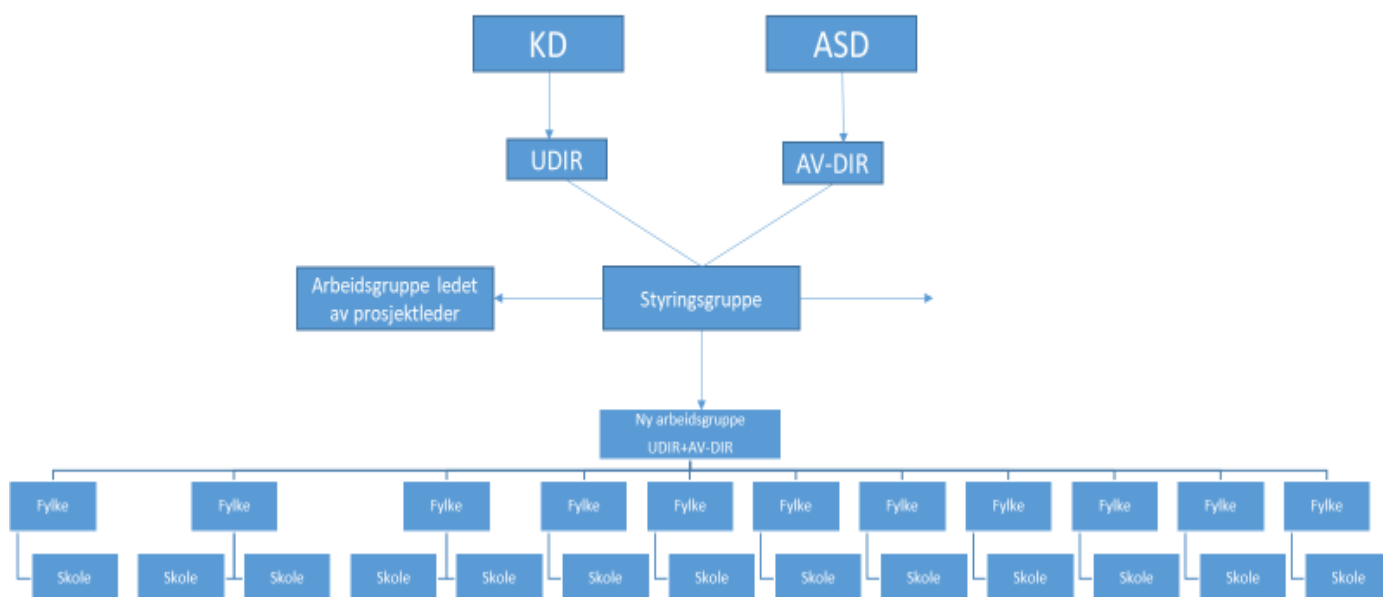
KD

ASD

UDIR

AV-DIR

Arbeidsgruppe ledet av prosjektleder

Styringsgruppe

Ny arbeidsgruppe UDIR+AV-DIR

Fylke

Skole

Fylke

Skole

Skole

Fylke

Skole

Skole

Fylke

Skole

Fylke

Skole

Fylke

Skole

Fylke

Skole

Fylke

Skole

Fylke

Skole

Fylke

Skole

Fylke

Skole

Fylke

Skole